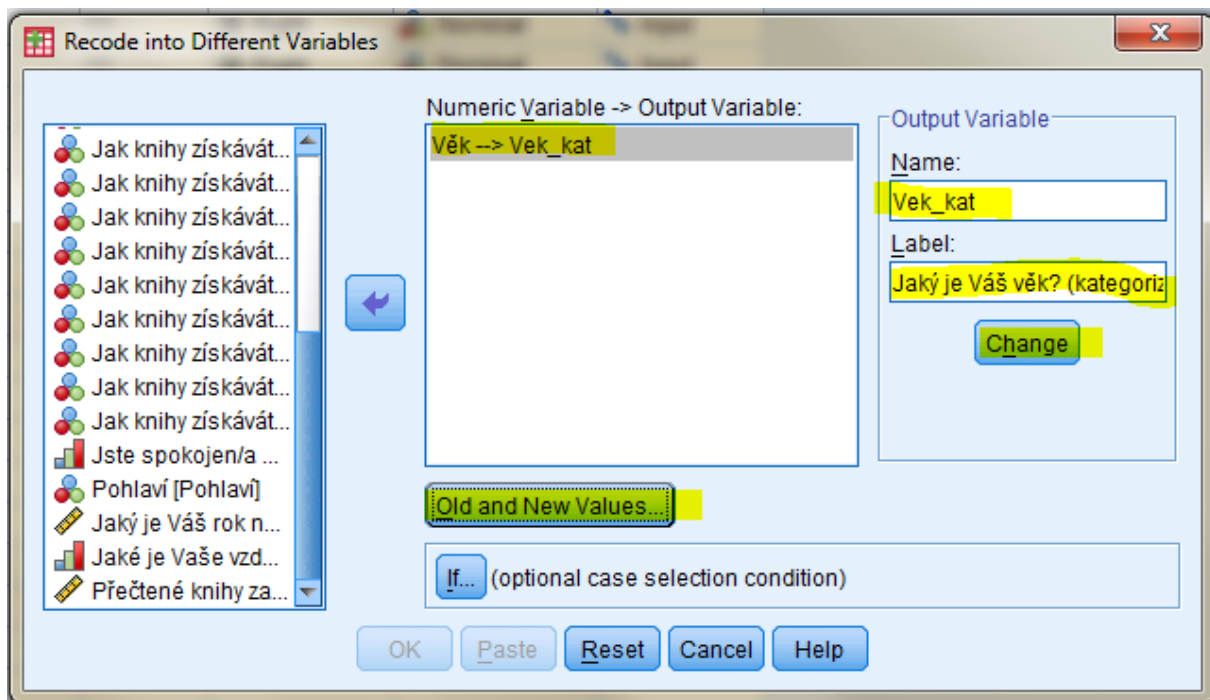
Recode into Different Variables

Jak knihy získávát...
Jak knihy získávát...
Jak knihy získávát...
Jak knihy získávát...
Jak knihy získávát...
Jak knihy získávát...
Jak knihy získávát...
Jak knihy získávát...
Jak knihy získávát...
Jste spokojen/a ...
Pohlaví [Pohlaví]
Jaký je Váš rok n...
Jaké je Vaše vzd...
Přečtené knihy za...

Numeric Variable -> Output Variable:
Věk --> Vek_kat

Output Variable
Name:
Vek_kat
Label:
Jaký je Váš věk? (kategoriz
Change

Old and New Values...

If... (optional case selection condition)

OK Paste Reset Cancel Help